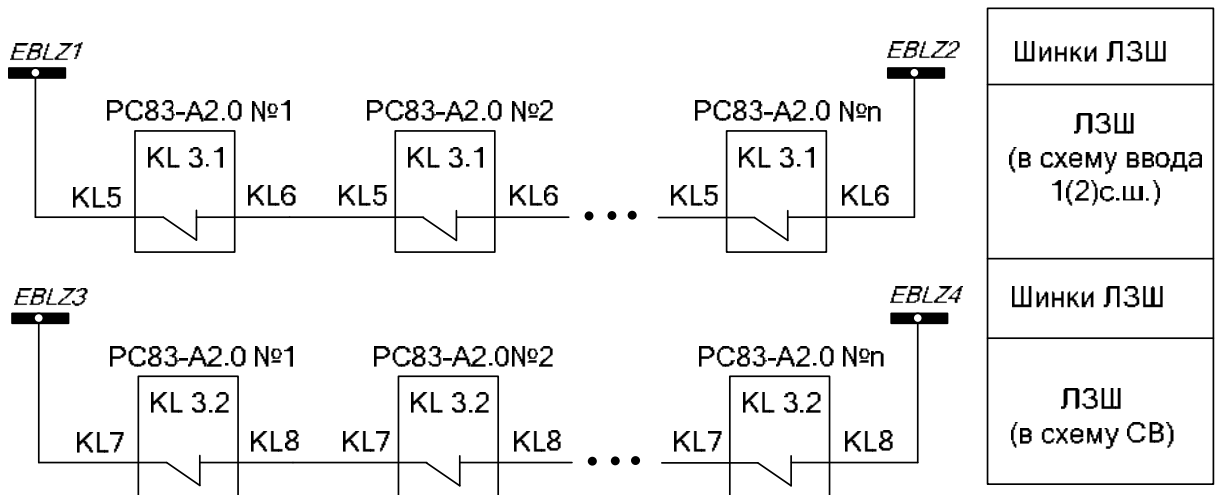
EBLZ1

РС83-А2.0 №1
KL 3.1
KL5 KL6

РС83-А2.0 №2
KL 3.1
KL5 KL6

РС83-А2.0 №n
KL 3.1
KL5 KL6

EBLZ2

EBLZ3

РС83-А2.0 №1
KL 3.2
KL7 KL8

РС83-А2.0№2
KL 3.2
KL7 KL8

РС83-А2.0 №n
KL 3.2
KL7 KL8

EBLZ4

| Шинки ЛЗШ |
|---|
| ЛЗШ (в схему ввода 1(2)с.ш.) |
| Шинки ЛЗШ |
| ЛЗШ (в схему СВ) |